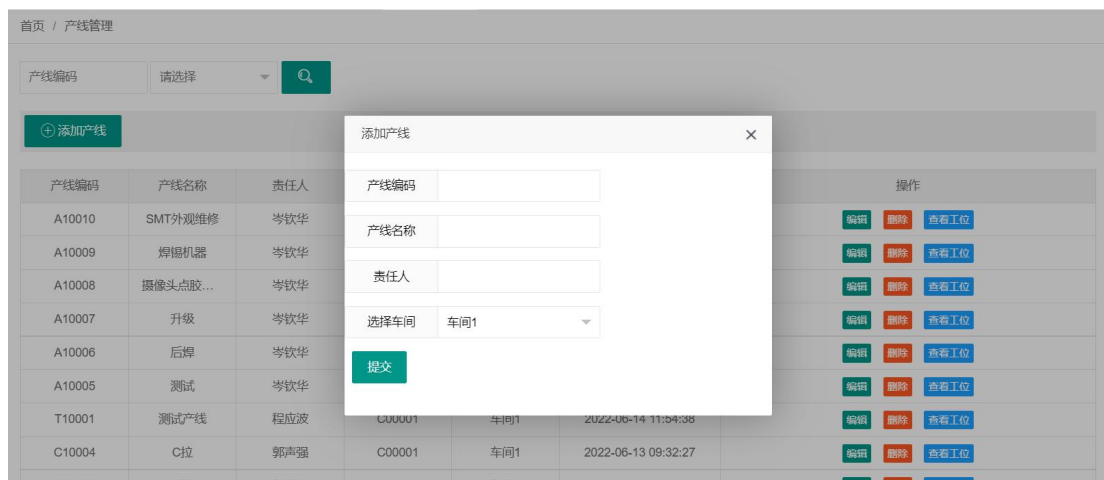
首页 / 产线管理

产线编码 请选择

⊕添加产线

| 产线编码 | 产线名称 | 责任人 | | | | 操作 |
|---|---|---|---|---|---|---|
| A10010 | SMT外观维修 | 岑钦华 | | | | 编辑 删除 查看工位 |
| A10009 | 焊锡机器 | 岑钦华 | | | | 编辑 删除 查看工位 |
| A10008 | 摄像头点胶... | 岑钦华 | | | | 编辑 删除 查看工位 |
| A10007 | 升级 | 岑钦华 | | | | 编辑 删除 查看工位 |
| A10006 | 后焊 | 岑钦华 | | | | 编辑 删除 查看工位 |
| A10005 | 测试 | 岑钦华 | | | | 编辑 删除 查看工位 |
| T10001 | 测试产线 | 程应波 | C00001 | 车间1 | 2022-06-14 11:54:38 | 编辑 删除 查看工位 |
| C10004 | C拉 | 郭声强 | C00001 | 车间1 | 2022-06-13 09:32:27 | 编辑 删除 查看工位 |

添加产线 ×

产线编码
产线名称
责任人
选择车间 车间1

提交